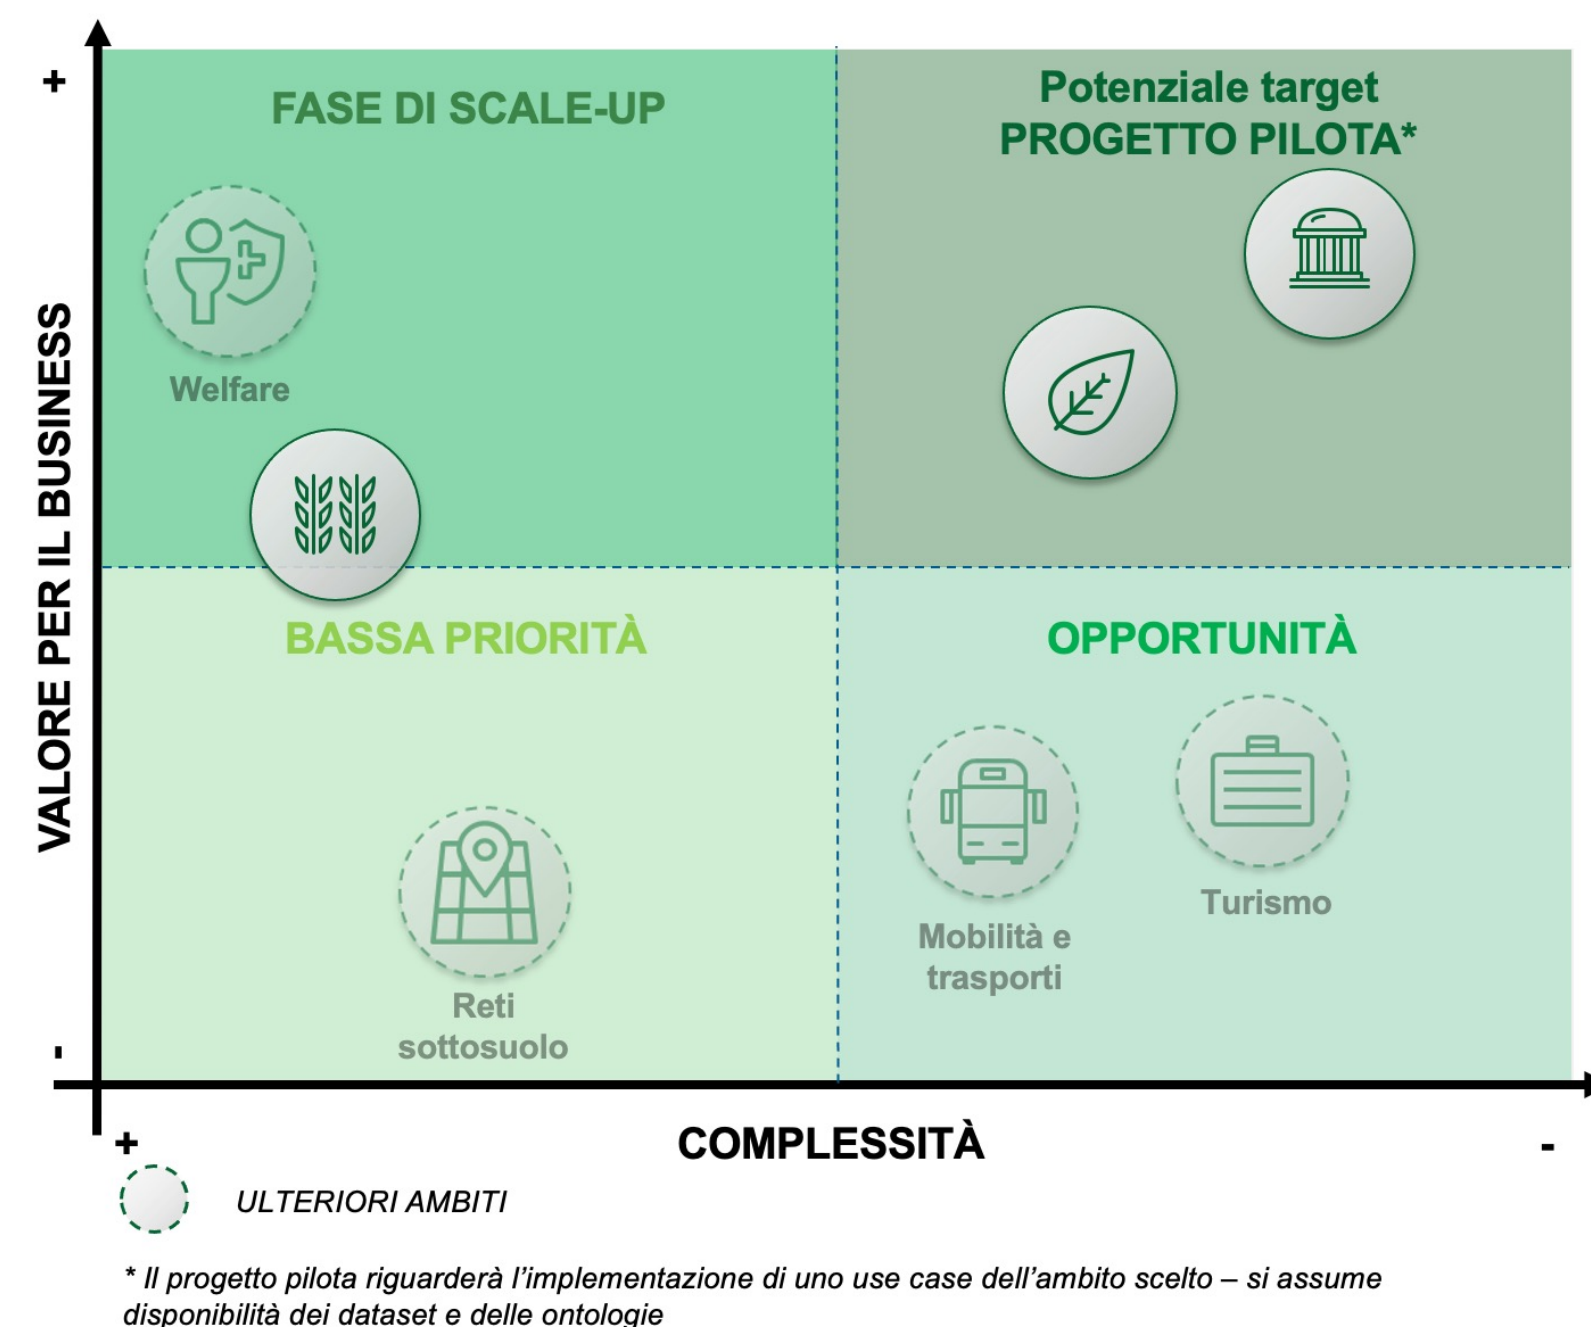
+

VALORE PER IL BUSINESS

-

FASE DI SCALE-UP

Welfare

Potenziale target PROGETTO PILOTA*

BASSA PRIORITÀ

Reti sottosuolo

OPPORTUNITÀ

Mobilità e trasporti

Turismo

+

COMPLESSITÀ

-

ULTERIORI AMBITI

* Il progetto pilota riguarderà l'implementazione di uno use case dell'ambito scelto – si assume disponibilità dei dataset e delle ontologie